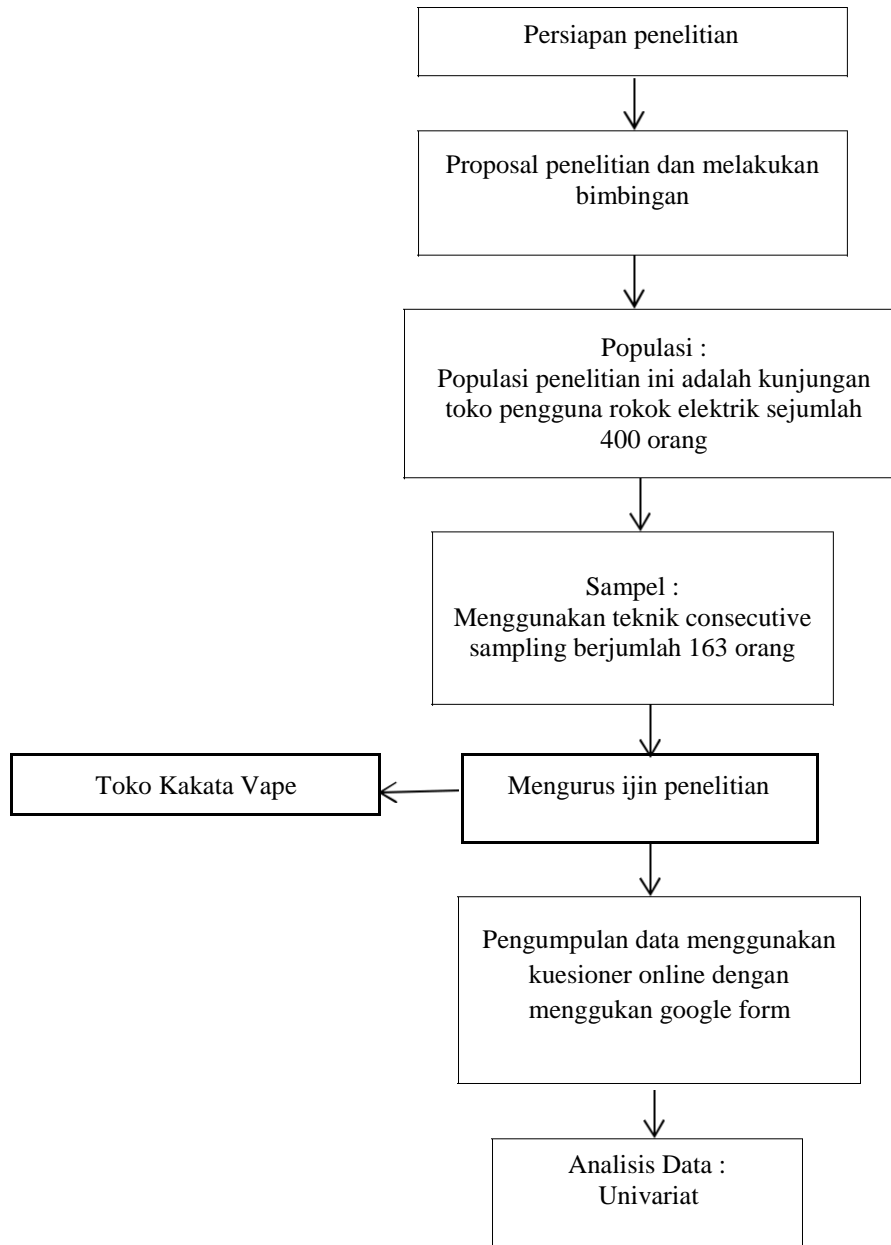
Persiapan penelitian

Proposal penelitian dan melakukan bimbingan

Populasi :
Populasi penelitian ini adalah kunjungan toko pengguna rokok elektrik sejumlah 400 orang

Sampel :
Menggunakan teknik consecutive sampling berjumlah 163 orang

Mengurus ijin penelitian

Toko Kakata Vape

Pengumpulan data menggunakan kuesioner online dengan menggukan google form

Analisis Data :
Univariat